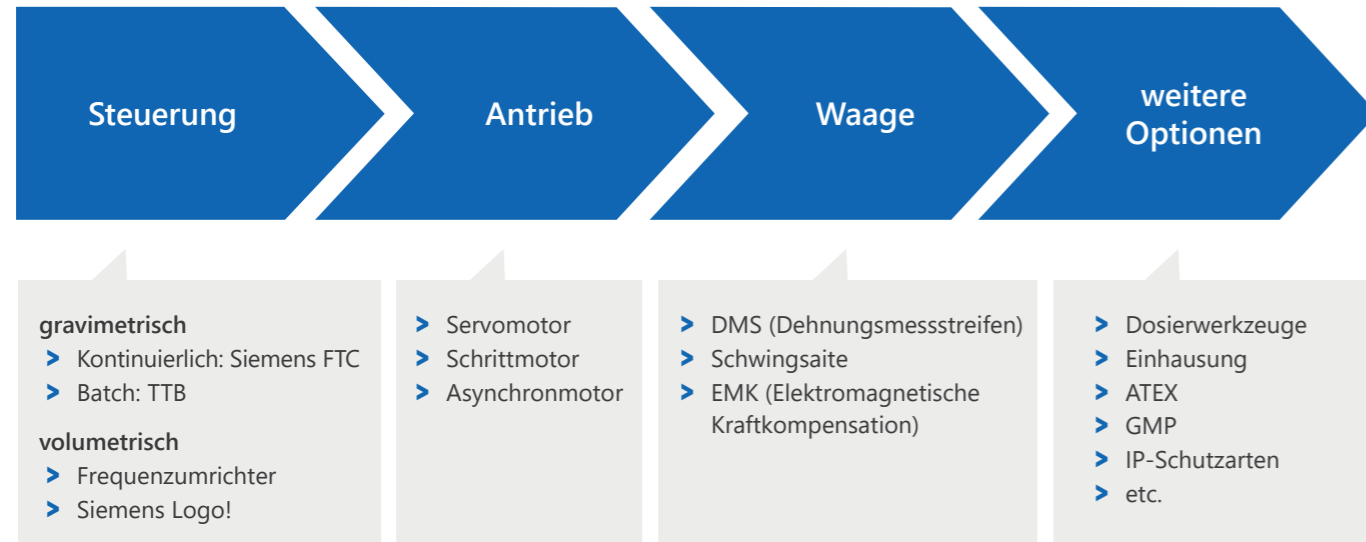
Steuerung

Antrieb

Waage

weitere Optionen

**gravimetrisch**
> Kontinuierlich: Siemens FTC
> Batch: TTB

**volumetrisch**
> Frequenzumrichter
> Siemens Logo!

> Servomotor
> Schrittmotor
> Asynchronmotor

> DMS (Dehnungsmessstreifen)
> Schwingsaite
> EMK (Elektromagnetische Kraftkompensation)

> Dosierwerkzeuge
> Einhausung
> ATEX
> GMP
> IP-Schutzarten
> etc.